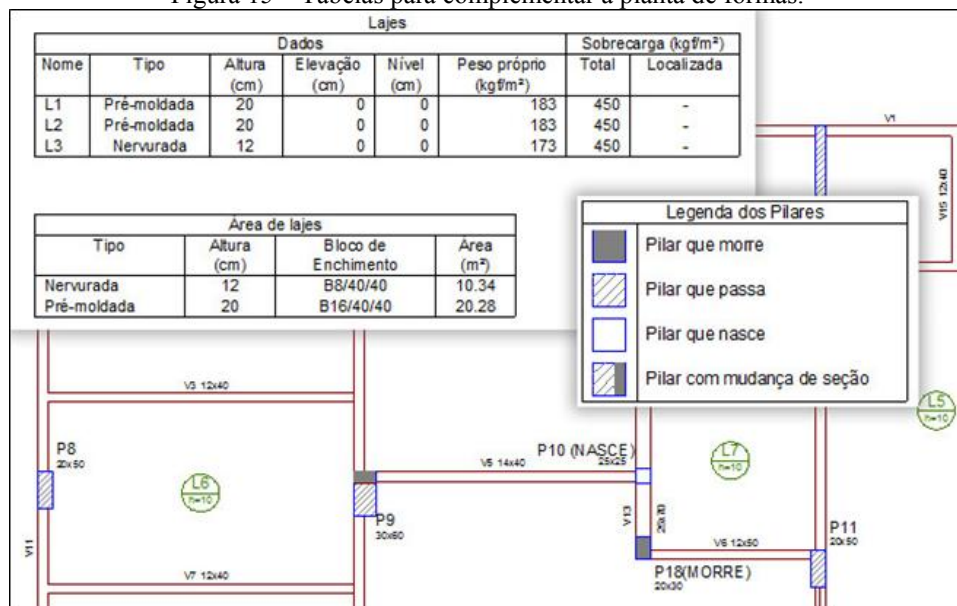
Figura 15 – Tabelas para complementar a planta de formas.

| Lajes | | | | | | | |
|---|---|---|---|---|---|---|---|
| Dados | | | | | | Sobrecarga (kgf/m²) | |
| Nome | Tipo | Altura (cm) | Elevação (cm) | Nível (cm) | Peso próprio (kgf/m²) | Total | Localizada |
| L1 | Pré-moldada | 20 | 0 | 0 | 183 | 450 | - |
| L2 | Pré-moldada | 20 | 0 | 0 | 183 | 450 | - |
| L3 | Nervurada | 12 | 0 | 0 | 173 | 450 | - |

| Área de lajes | | | |
|---|---|---|---|
| Tipo | Altura (cm) | Bloco de Enchimento | Área (m²) |
| Nervurada | 12 | B8/40/40 | 10.34 |
| Pré-moldada | 20 | B16/40/40 | 20.28 |

Legenda dos Pilares
Pilar que morre
Pilar que passa
Pilar que nasce
Pilar com mudança de seção

V1
V15 12x40
L5 h=10
V3 12x40
P8 20x50
L6 h=10
V5 14x40
P10 (NASCE) 25x25
L7 h=10
P9 30x60
V13 20x80
V6 12x50
P11 20x50
V11
V7 12x40
P18(MORRE) 20x30